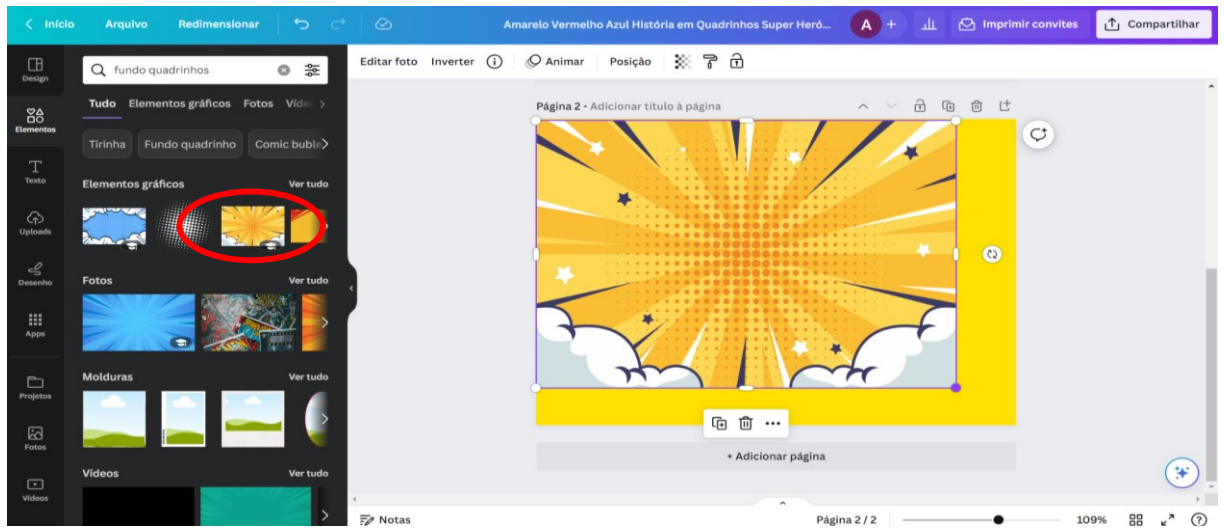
< Início Arquivo Redimensionar

Amarelo Vermelho Azul História em Quadrinhos Super Heró...

A +

Imprimir convites

Compartilhar

Design

Elementos

Texto

Uploads

Desenho

Apps

Projetos

Fotos

Vídeos

fundo quadrinhos

Tudo Elementos gráficos Fotos Víde

Tirinha Fundo quadrinho Comic buble

Elementos gráficos Ver tudo

Fotos Ver tudo

Molduras Ver tudo

Vídeos Ver tudo

Editar foto Inverter Animar Posição

Página 2 - Adicionar título à página

+ Adicionar página

Notas

Página 2 / 2

109%